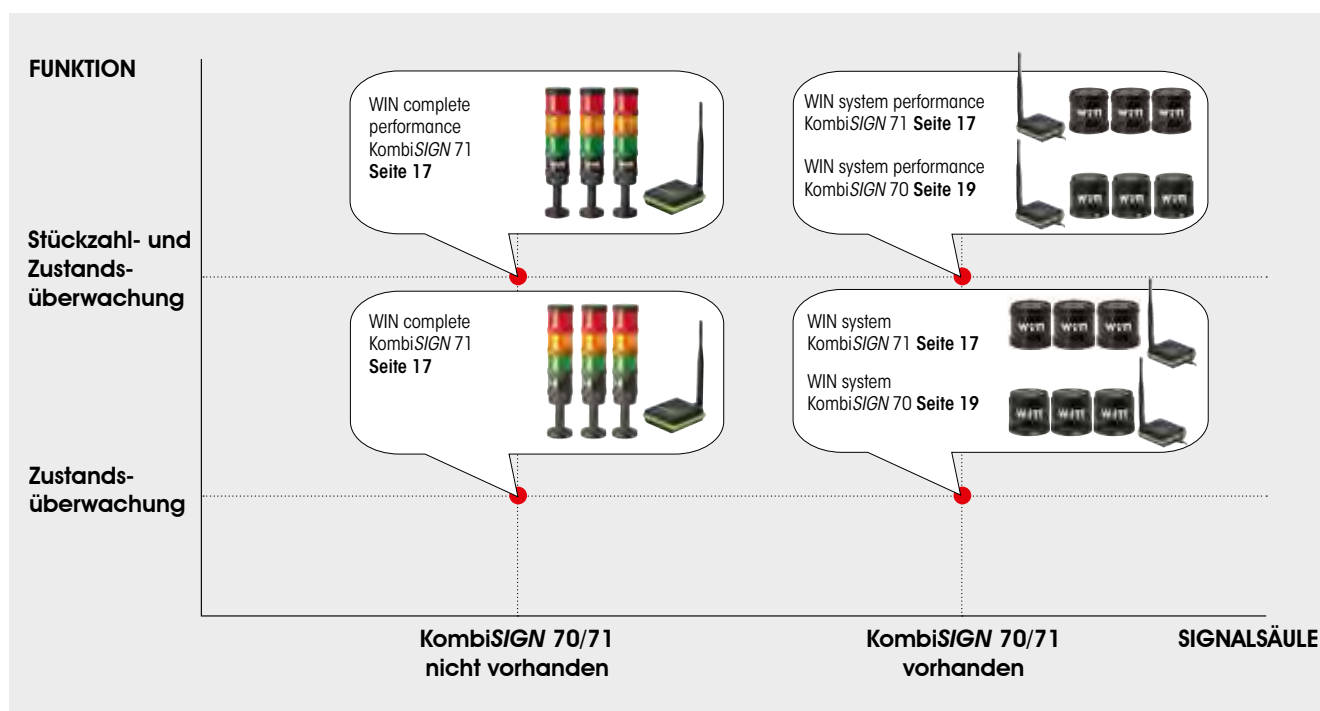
FUNKTION

WIN complete performance KombiSIGN 71 Seite 17

WIN system performance KombiSIGN 71 Seite 17

WIN system performance KombiSIGN 70 Seite 19

Stückzahl- und Zustandsüberwachung

WIN complete KombiSIGN 71 Seite 17

WIN system KombiSIGN 71 Seite 17

WIN system KombiSIGN 70 Seite 19

Zustandsüberwachung

KombiSIGN 70/71 nicht vorhanden

KombiSIGN 70/71 vorhanden

SIGNALSÄULE